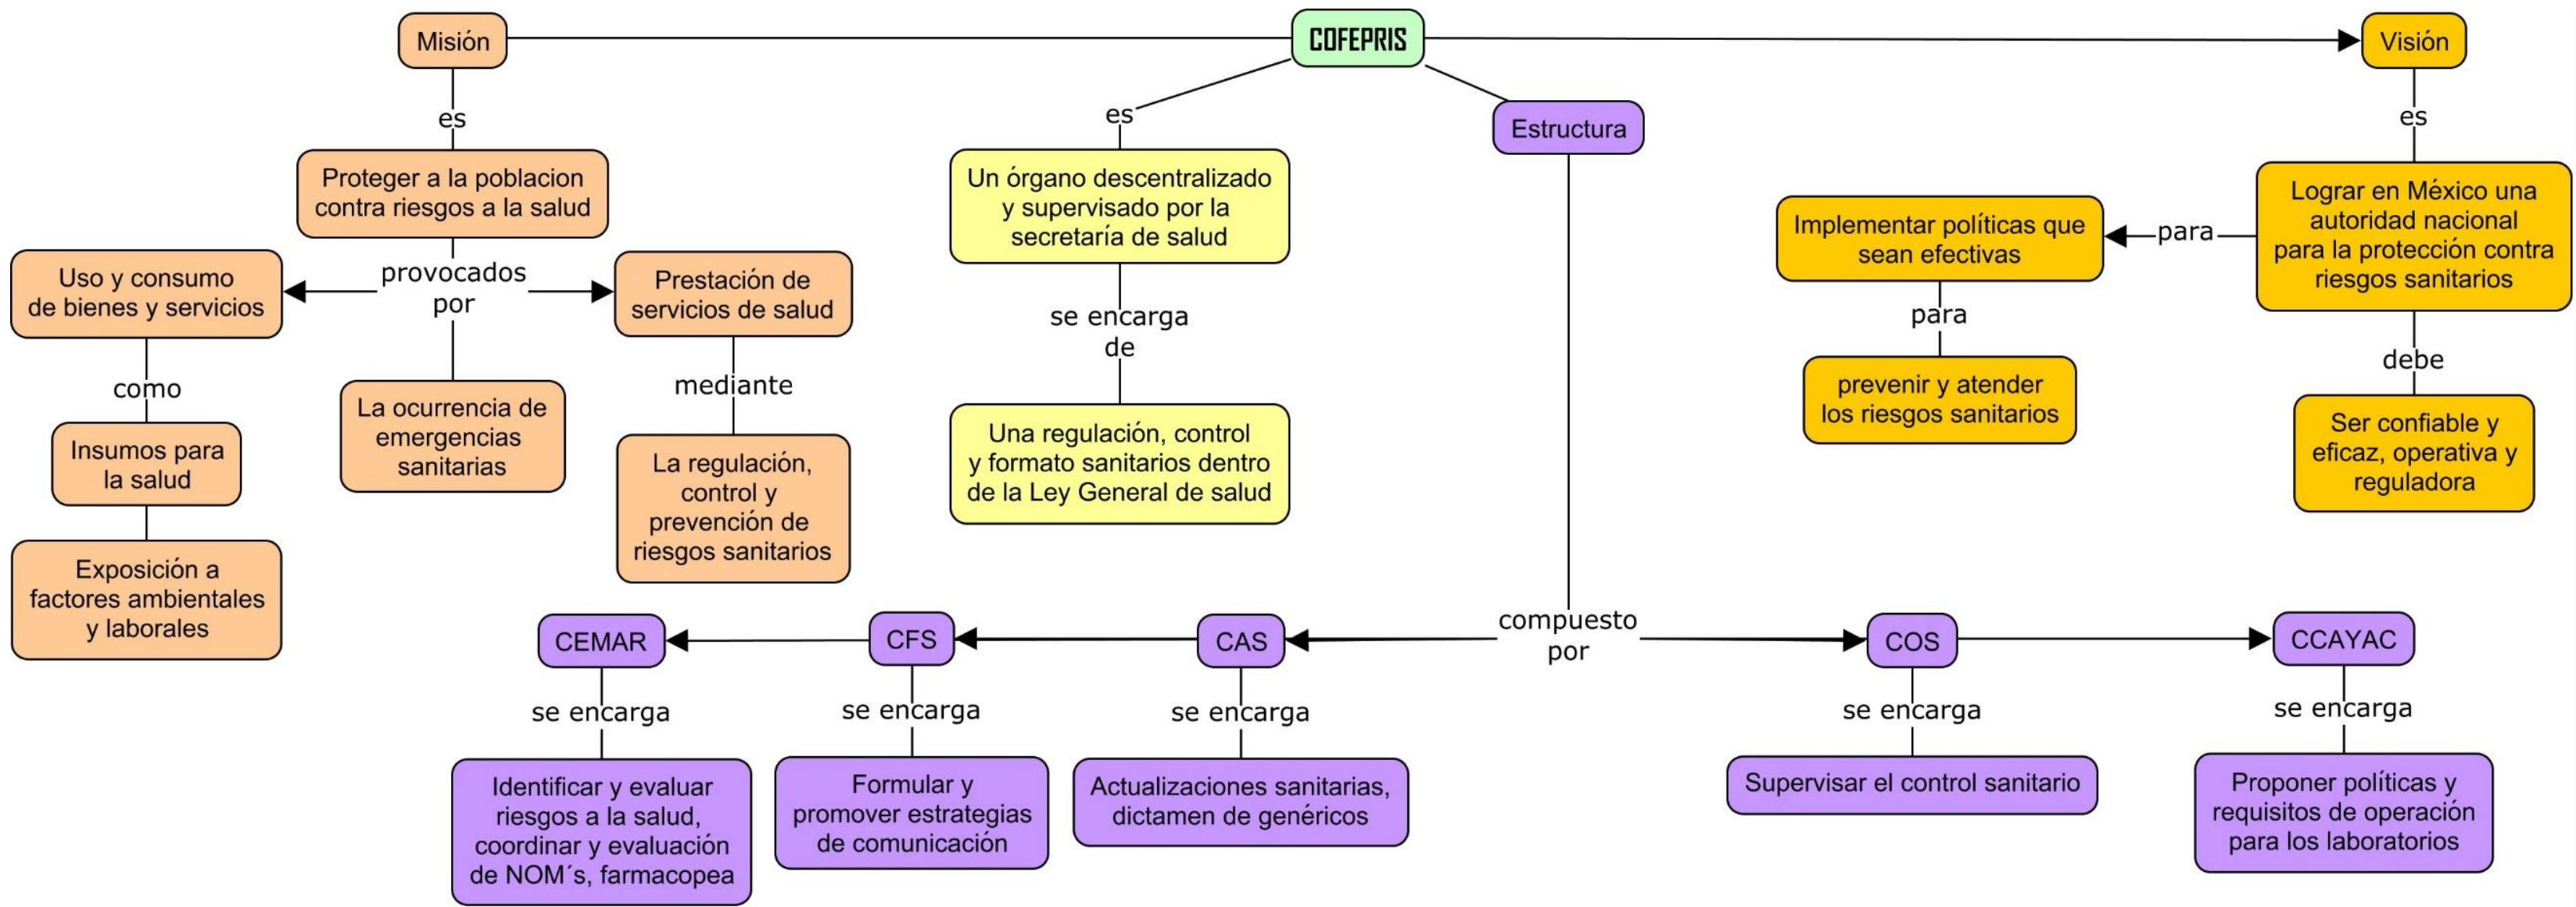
COFEPRIS

Misión

es

Proteger a la poblacion contra riesgos a la salud

provocados por

Uso y consumo de bienes y servicios

como

Insumos para la salud

Exposición a factores ambientales y laborales

La ocurrencia de emergencias sanitarias

Prestación de servicios de salud

mediante

La regulación, control y prevención de riesgos sanitarios

es

Un órgano descentralizado y supervisado por la secretaría de salud

se encarga de

Una regulación, control y formato sanitarios dentro de la Ley General de salud

Estructura

compuesto por

CAS

se encarga

Actualizaciones sanitarias, dictamen de genéricos

CFS

se encarga

Formular y promover estrategias de comunicación

CEMAR

se encarga

Identificar y evaluar riesgos a la salud, coordinar y evaluación de NOM´s, farmacopea

COS

se encarga

Supervisar el control sanitario

CCAYAC

se encarga

Proponer políticas y requisitos de operación para los laboratorios

Visión

es

Lograr en México una autoridad nacional para la protección contra riesgos sanitarios

para

Implementar políticas que sean efectivas

para

prevenir y atender los riesgos sanitarios

debe

Ser confiable y eficaz, operativa y reguladora